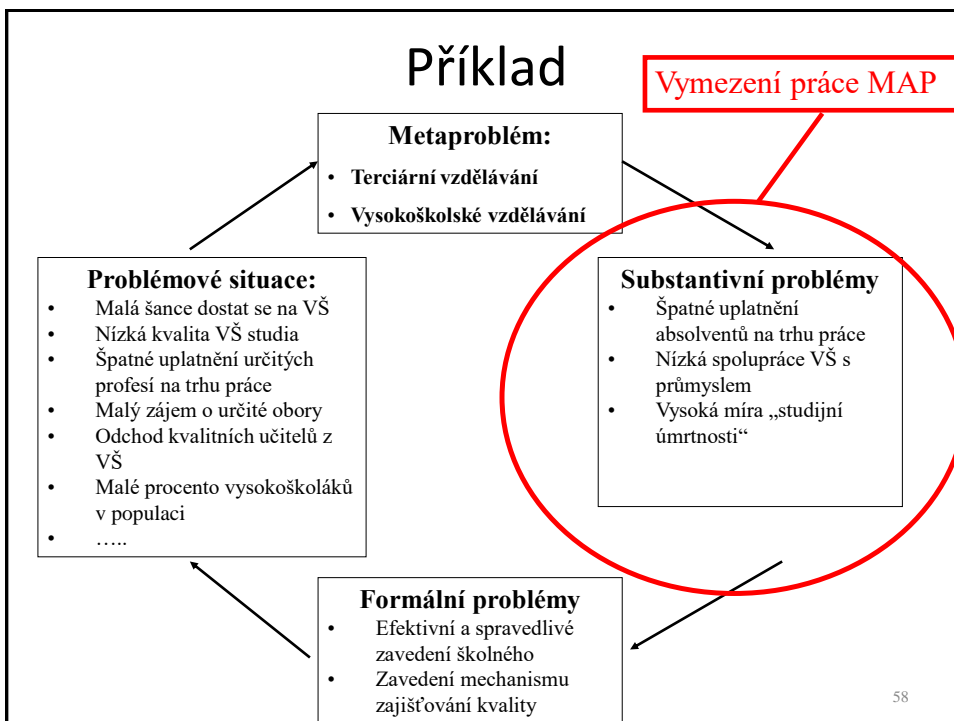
Příklad

Vymezení práce MAP

Metaproblém:
- Terciární vzdělávání
- Vysokoškolské vzdělávání

Problémové situace:
- Malá šance dostat se na VŠ
- Nízká kvalita VŠ studia
- Špatné uplatnění určitých profesí na trhu práce
- Malý zájem o určité obory
- Odchod kvalitních učitelů z VŠ
- Malé procento vysokoškoláků v populaci
- …..

Substantivní problémy
- Špatné uplatnění absolventů na trhu práce
- Nízká spolupráce VŠ s průmyslem
- Vysoká míra „studijní úmrtnosti“

Formální problémy
- Efektivní a spravedlivé zavedení školného
- Zavedení mechanismu zajišťování kvality

58